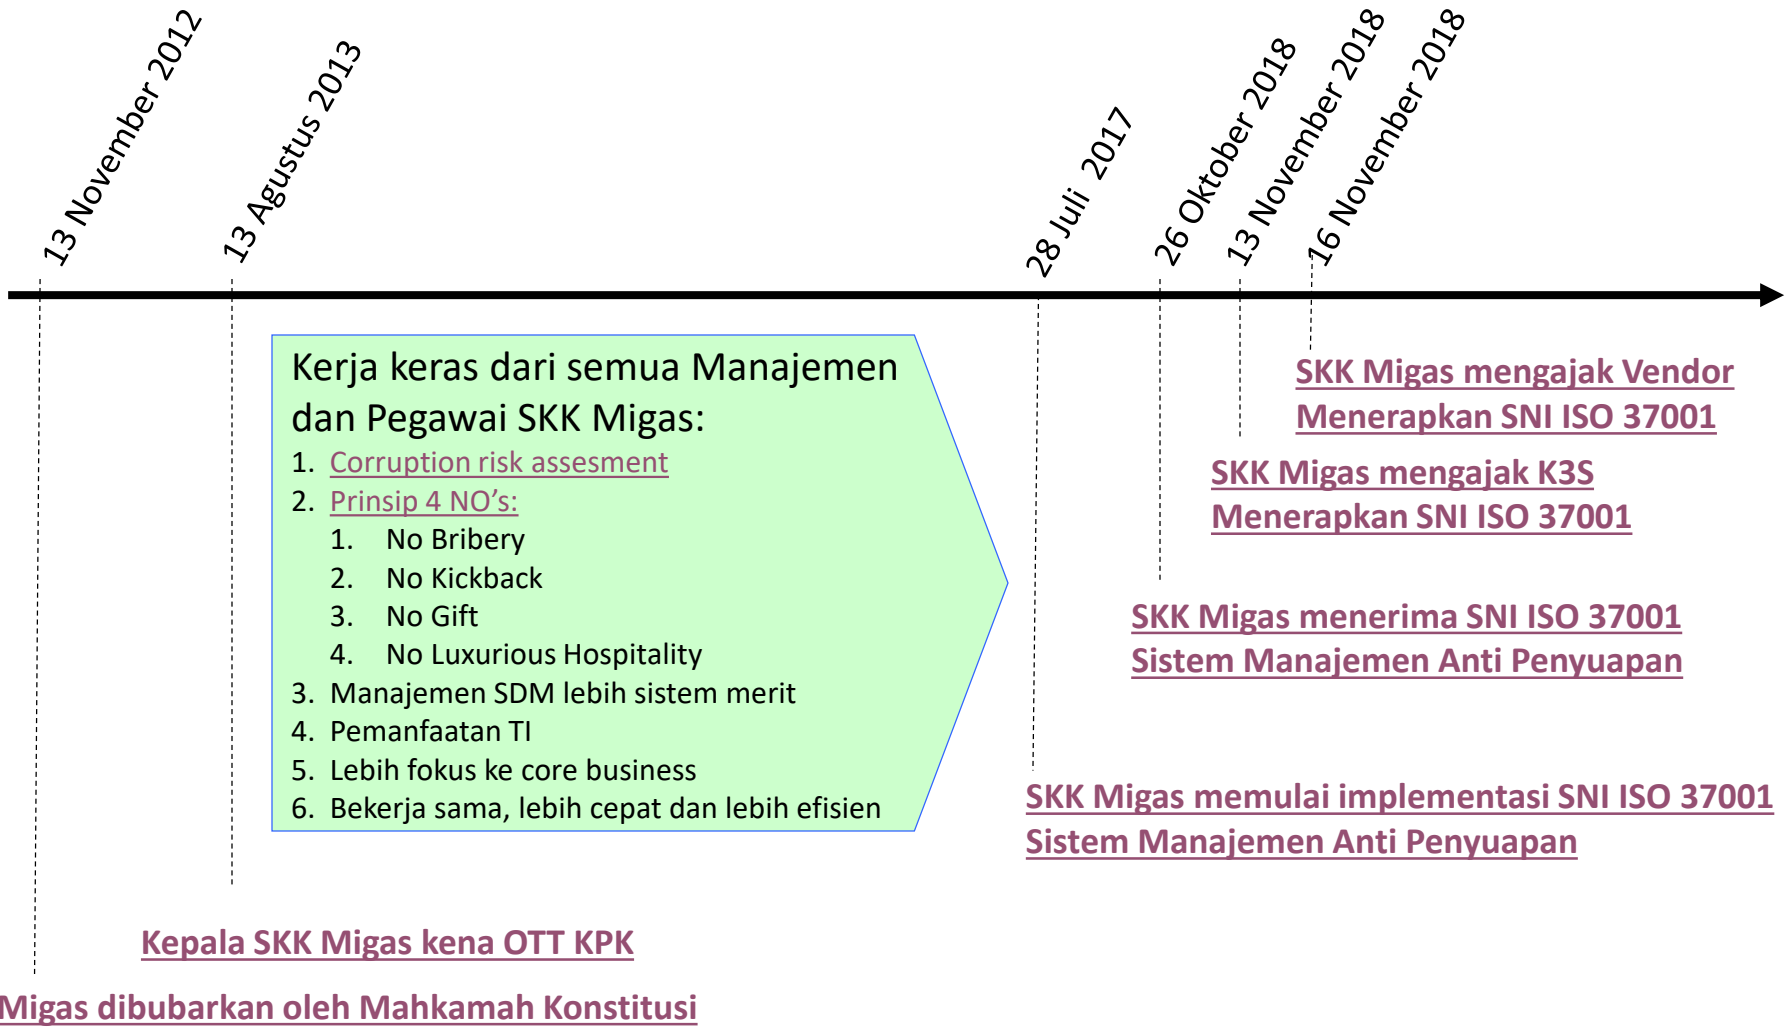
13 November 2012

13 Agustus 2013

28 Juli 2017

26 Oktober 2018

13 November 2018

16 November 2018

Kerja keras dari semua Manajemen dan Pegawai SKK Migas:
1. Corruption risk assesment
2. Prinsip 4 NO's:
1. No Bribery
2. No Kickback
3. No Gift
4. No Luxurious Hospitality
3. Manajemen SDM lebih sistem merit
4. Pemanfaatan TI
5. Lebih fokus ke core business
6. Bekerja sama, lebih cepat dan lebih efisien

SKK Migas mengajak Vendor Menerapkan SNI ISO 37001

SKK Migas mengajak K3S Menerapkan SNI ISO 37001

SKK Migas menerima SNI ISO 37001 Sistem Manajemen Anti Penyuapan

SKK Migas memulai implementasi SNI ISO 37001 Sistem Manajemen Anti Penyuapan

Kepala SKK Migas kena OTT KPK

Migas dibubarkan oleh Mahkamah Konstitusi